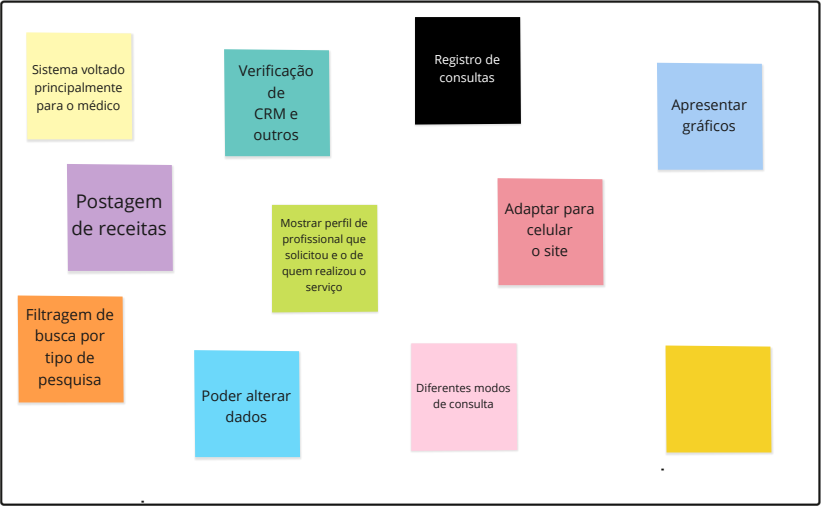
Sistema voltado principalmente para o médico

Verificação de CRM e outros

Registro de consultas

Apresentar gráficos

Postagem de receitas

Mostrar perfil de profissional que solicitou e o de quem realizou o serviço

Adaptar para celular o site

Filtragem de busca por tipo de pesquisa

Poder alterar dados

Diferentes modos de consulta